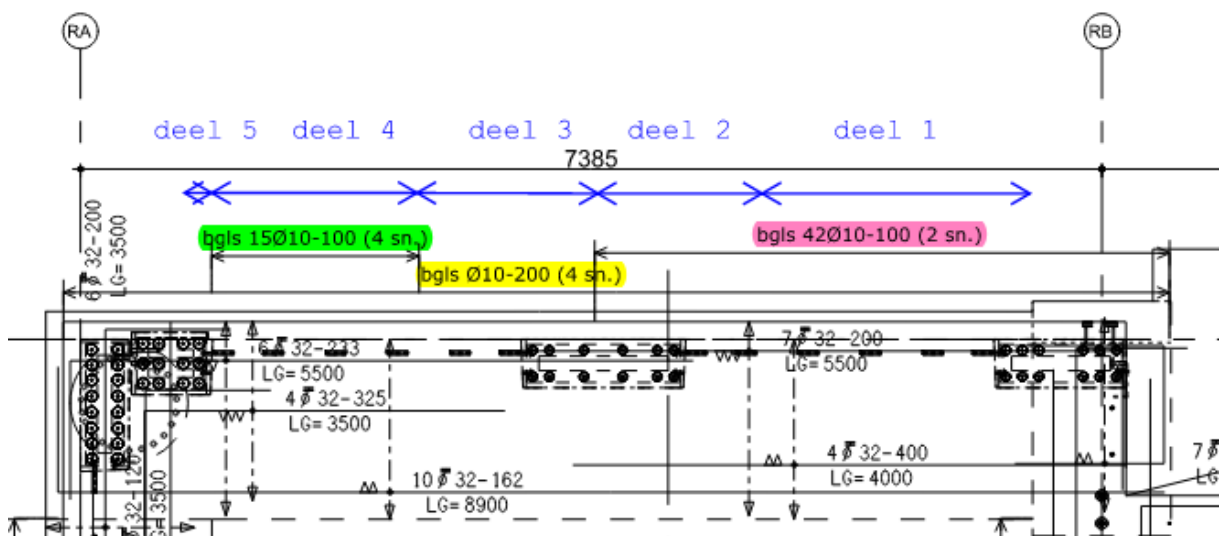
RA

RB

deel 5 deel 4 deel 3 deel 2 deel 1

7385

6 Ø 32-200
LG= 3500

bgls 15Ø10-100 (4 sn.)

bgls 42Ø10-100 (2 sn.)

bgls Ø10-200 (4 sn.)

6 Ø 32-233
LG= 5500

7 Ø 32-200
LG= 5500

4 Ø 32-325
LG= 3500

4 Ø 32-400
LG= 4000

10 Ø 32-162
LG= 8900

7 Ø
LG=

32-120
3500